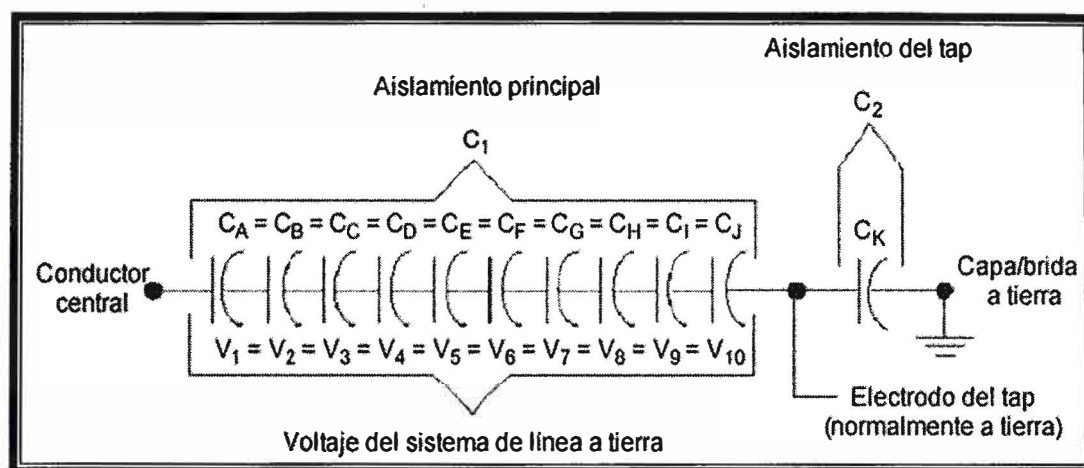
Aislamiento del tap

Aislamiento principal

$C_2$

$C_1$

$C_A = C_B = C_C = C_D = C_E = C_F = C_G = C_H = C_I = C_J$

$C_K$

Conductor central

Capa/brida a tierra

$V_1 = V_2 = V_3 = V_4 = V_5 = V_6 = V_7 = V_8 = V_9 = V_{10}$

Electrodo del tap (normalmente a tierra)

Voltaje del sistema de línea a tierra